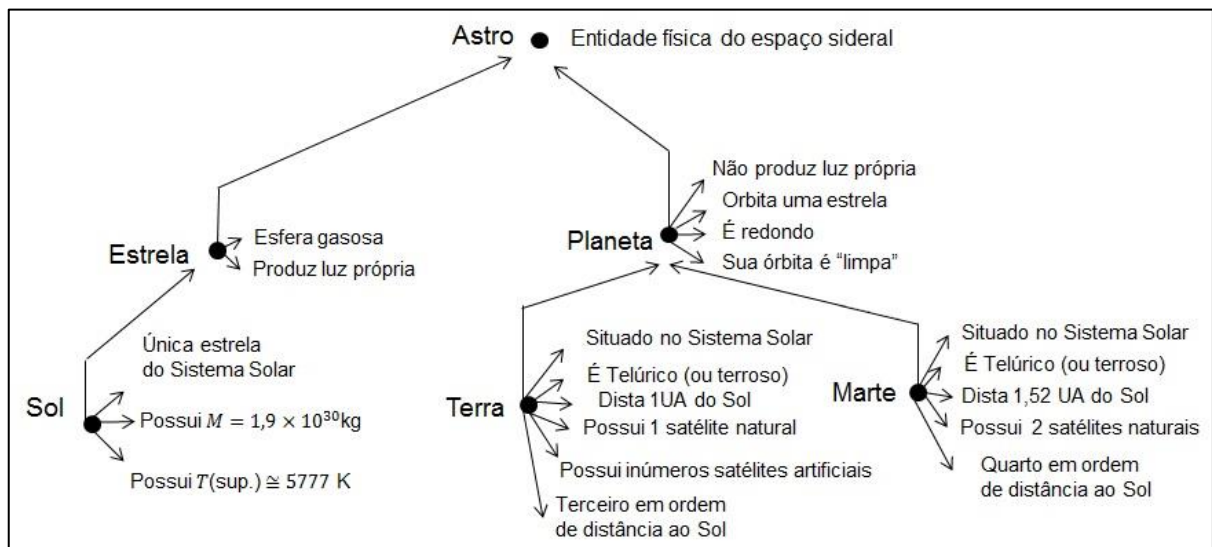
Astro Entidade física do espaço sideral

Estrela
Esfera gasosa
Produz luz própria

Planeta
Não produz luz própria
Orbita uma estrela
É redondo
Sua órbita é "limpa"

Sol
Única estrela do Sistema Solar
Possui $M = 1{,}9 \times 10^{30}$kg
Possui $T$(sup.) $\cong$ 5777 K

Terra
Situado no Sistema Solar
É Telúrico (ou terroso)
Dista 1UA do Sol
Possui 1 satélite natural
Possui inúmeros satélites artificiais
Terceiro em ordem de distância ao Sol

Marte
Situado no Sistema Solar
É Telúrico (ou terroso)
Dista 1,52 UA do Sol
Possui 2 satélites naturais
Quarto em ordem de distância ao Sol